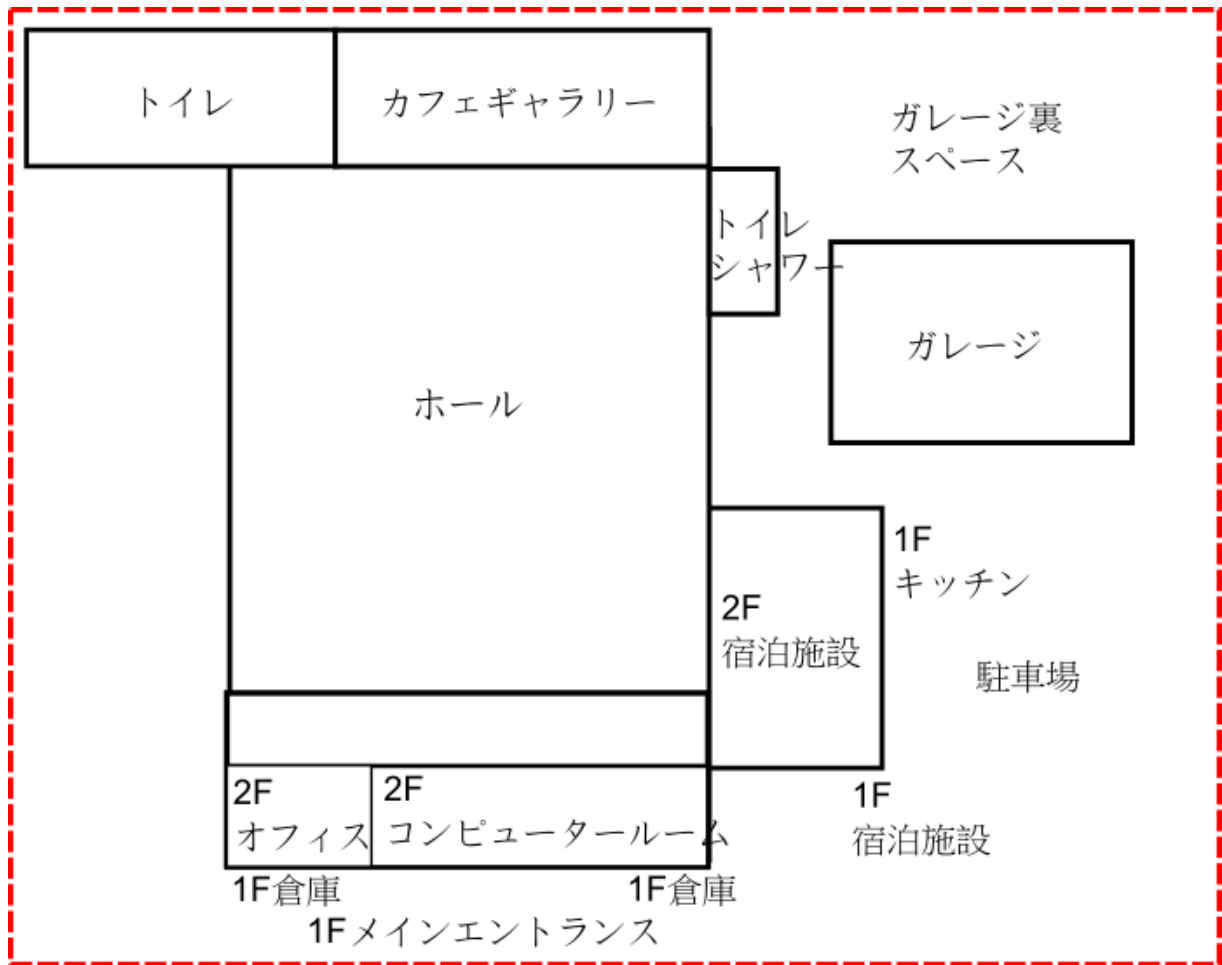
トイレ

カフェギャラリー

ガレージ裏
スペース

トイレ
シャワー

ガレージ

ホール

1F
キッチン

2F
宿泊施設

駐車場

2F
オフィス

2F
コンピュータールーム

1F
宿泊施設

1F倉庫

1F倉庫

1Fメインエントランス